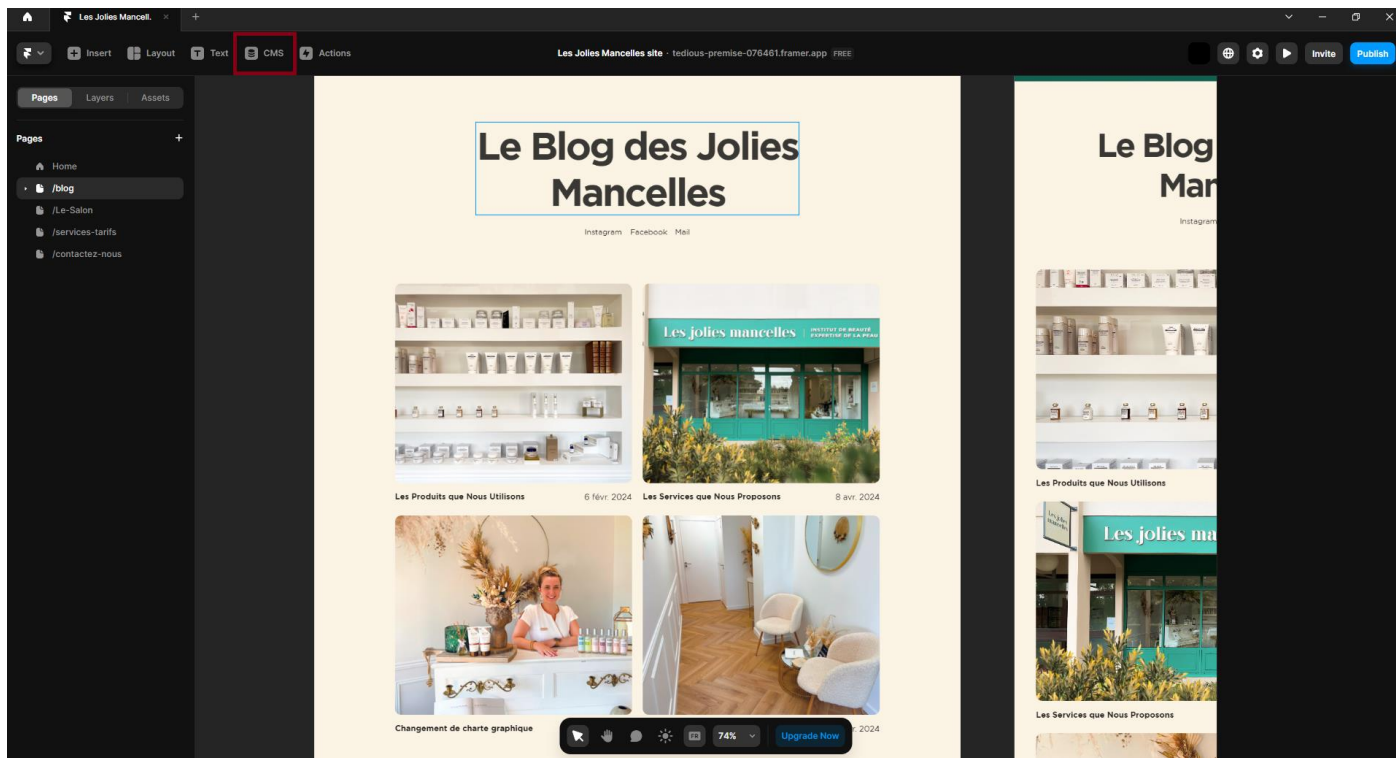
Les Jolies Mancell.

Insert Layout Text CMS Actions

Les Jolies Mancelles site · tedious-premise-076461.framer.app FREE

Invite Publish

Pages Layers Assets

Pages

Home
/blog
/Le-Salon
/services-tarifs
/contactez-nous

Le Blog des Jolies Mancelles

Instagram Facebook Mail

Les jolies mancelles INSTITUT DE BEAUTÉ EXPERTISE DE LA PEAU

Les Produits que Nous Utilisons 6 févr. 2024

Les Services que Nous Proposons 8 avr. 2024

Changement de charte graphique

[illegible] 2024

74%

Upgrade Now

Le Blog
Man

Instagram

Les Produits que Nous Utilisons

Les jolies ma

Les Services que Nous Proposons